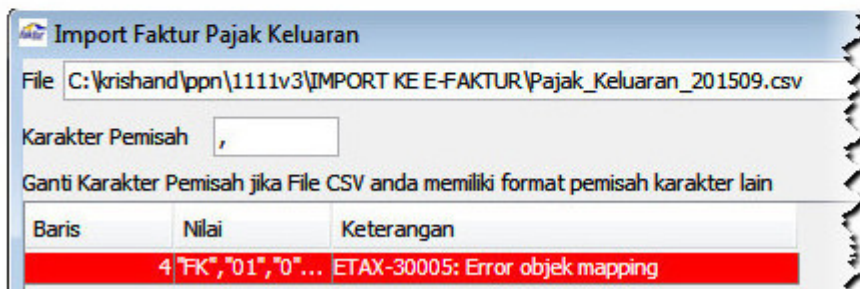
Import Faktur Pajak Keluaran

File C:\krishand\ppn\1111v3\IMPORT KE E-FAKTUR\Pajak_Keluaran_201509.csv

Karakter Pemisah ,

Ganti Karakter Pemisah jika File CSV anda memiliki format pemisah karakter lain

| Baris | Nilai | Keterangan |
|---|---|---|
| 4 | "FK","01","0"... | ETAX-30005: Error objek mapping |